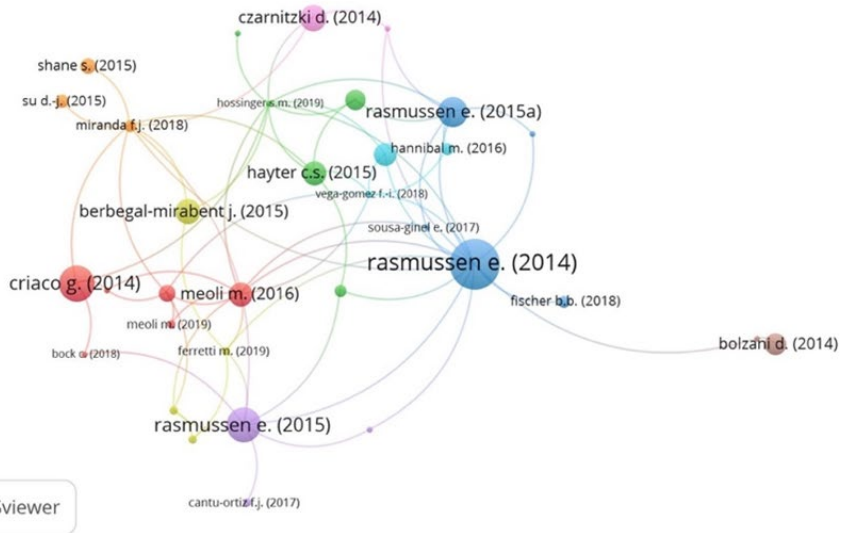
czarnitzki d. (2014)
shane s. (2015)
su d.-j. (2015)
hossinger s.m. (2019)
miranda f.j. (2018)
rasmussen e. (2015a)
hannibal m. (2016)
hayter c.s. (2015)
vega-gomez f.-i. (2018)
berbegal-mirabent j. (2015)
sousa-ginel e. (2017)
rasmussen e. (2014)
criaco g. (2014)
meoli m. (2016)
fischer b.b. (2018)
meoli m. (2019)
bolzani d. (2014)
bock c. (2018)
ferretti m. (2019)
rasmussen e. (2015)
cantu-ortiz f.j. (2017)
sviewer